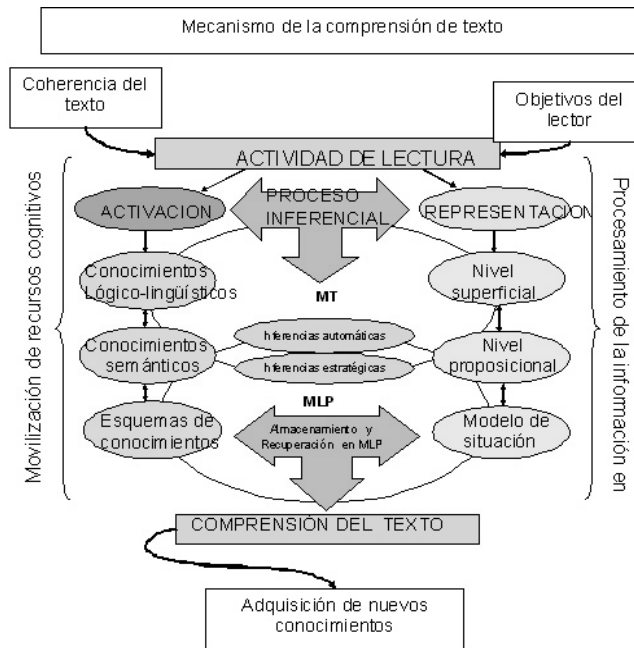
Mecanismo de la comprensión de texto

Coherencia del texto

Objetivos del lector

ACTIVIDAD DE LECTURA

Movilización de recursos cognitivos

Procesamiento de la información en

ACTIVACION

PROCESO INFERENCIAL

REPRESENTACION

Conocimientos Lógico-lingüísticos

MT

Nivel superficial

Conocimientos semánticos

Inferencias automáticas

Inferencias estratégicas

Nivel proposicional

MLP

Esquemas de conocimientos

Almacenamiento y Recuperación en MLP

Modelo de situación

COMPRENSIÓN DEL TEXTO

Adquisición de nuevos conocimientos